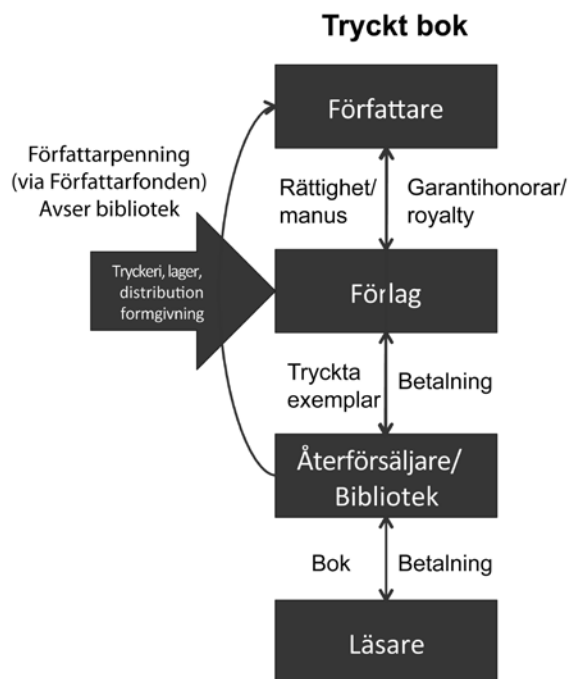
Tryckt bok

Författare

Författarpenning (via Författarfonden) Avser bibliotek

Rättighet/ manus

Garantihonorar/ royalty

Tryckeri, lager, distribution formgivning

Förlag

Tryckta exemplar

Betalning

Återförsäljare/ Bibliotek

Bok

Betalning

Läsare